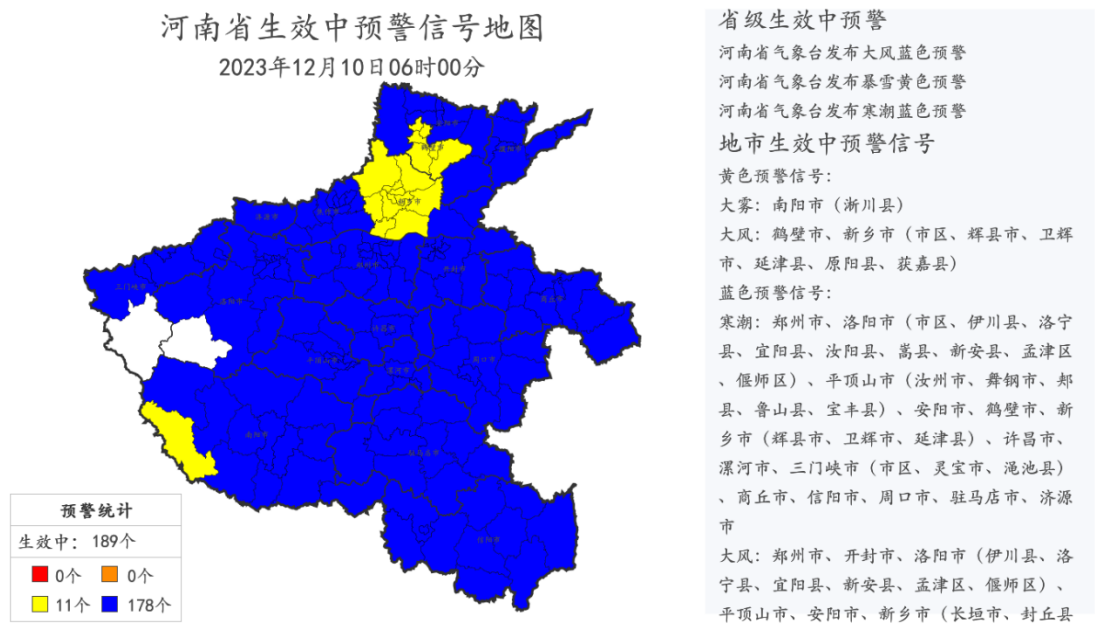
河南省生效中预警信号地图
2023年12月10日06时00分

预警统计
生效中：189个
0个 0个
11个 178个

省级生效中预警
河南省气象台发布大风蓝色预警
河南省气象台发布暴雪黄色预警
河南省气象台发布寒潮蓝色预警
地市生效中预警信号
黄色预警信号：
大雾：南阳市（淅川县）
大风：鹤壁市、新乡市（市区、辉县市、卫辉市、延津县、原阳县、获嘉县）
蓝色预警信号：
寒潮：郑州市、洛阳市（市区、伊川县、洛宁县、宜阳县、汝阳县、嵩县、新安县、孟津区、偃师区）、平顶山市（汝州市、舞钢市、郏县、鲁山县、宝丰县）、安阳市、鹤壁市、新乡市（辉县市、卫辉市、延津县）、许昌市、漯河市、三门峡市（市区、灵宝市、渑池县）、商丘市、信阳市、周口市、驻马店市、济源市
大风：郑州市、开封市、洛阳市（伊川县、洛宁县、宜阳县、新安县、孟津区、偃师区）、平顶山市、安阳市、新乡市（长垣市、封丘县